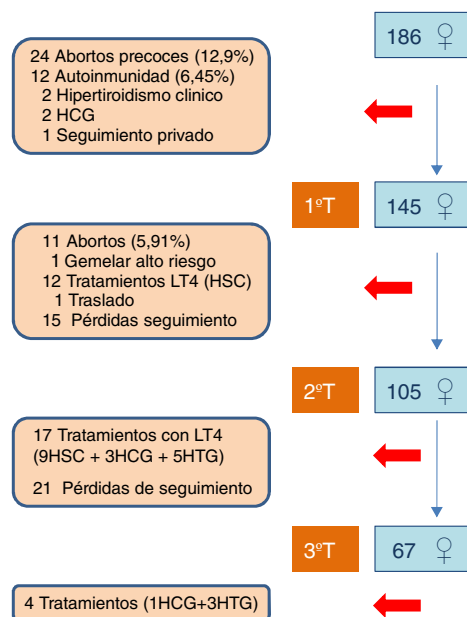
186 ♀

24 Abortos precoces (12,9%)
12 Autoinmunidad (6,45%)
2 Hipertiroidismo clinico
2 HCG
1 Seguimiento privado

1ºT

145 ♀

11 Abortos (5,91%)
1 Gemelar alto riesgo
12 Tratamientos LT4 (HSC)
1 Traslado
15 Pérdidas seguimiento

2ºT

105 ♀

17 Tratamientos con LT4 (9HSC + 3HCG + 5HTG)

21 Pérdidas de seguimiento

3ºT

67 ♀

4 Tratamientos (1HCG+3HTG)